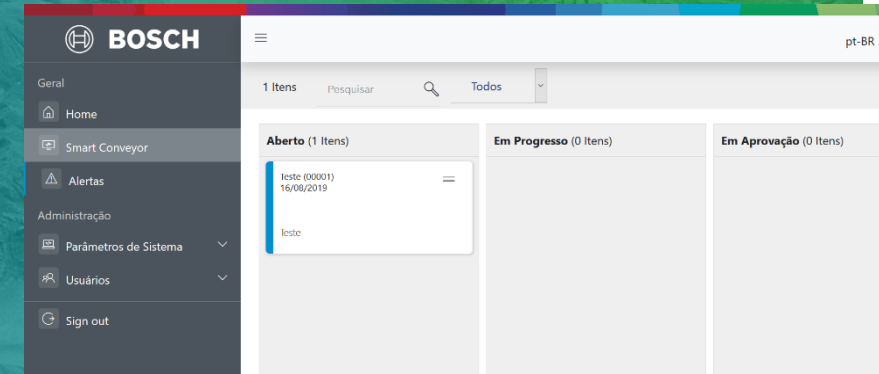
BOSCH

Geral

Home

Smart Conveyor

Alertas

Administração

Parâmetros de Sistema

Usuários

Sign out

pt-BR

1 Itens

Pesquisar

Todos

**Aberto** (1 Itens)

teste (00001)
16/08/2019

teste

**Em Progresso** (0 Itens)

**Em Aprovação** (0 Itens)